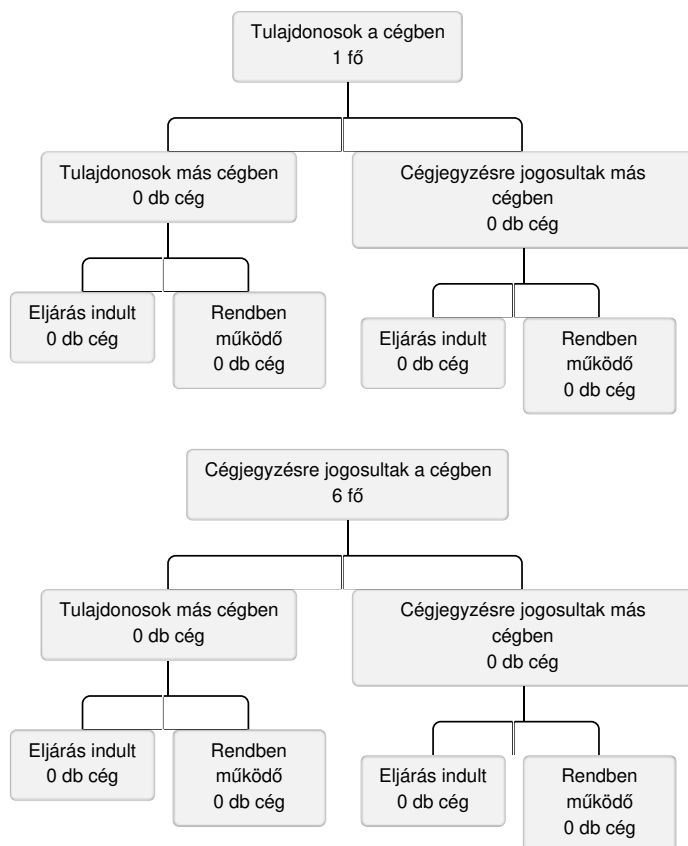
Tulajdonosok a cégben
1 fő

Tulajdonosok más cégben
0 db cég

Eljárás indult
0 db cég

Rendben működő
0 db cég

Cégjegyzésre jogosultak más cégben
0 db cég

Eljárás indult
0 db cég

Rendben működő
0 db cég

Cégjegyzésre jogosultak a cégben
6 fő

Tulajdonosok más cégben
0 db cég

Eljárás indult
0 db cég

Rendben működő
0 db cég

Cégjegyzésre jogosultak más cégben
0 db cég

Eljárás indult
0 db cég

Rendben működő
0 db cég